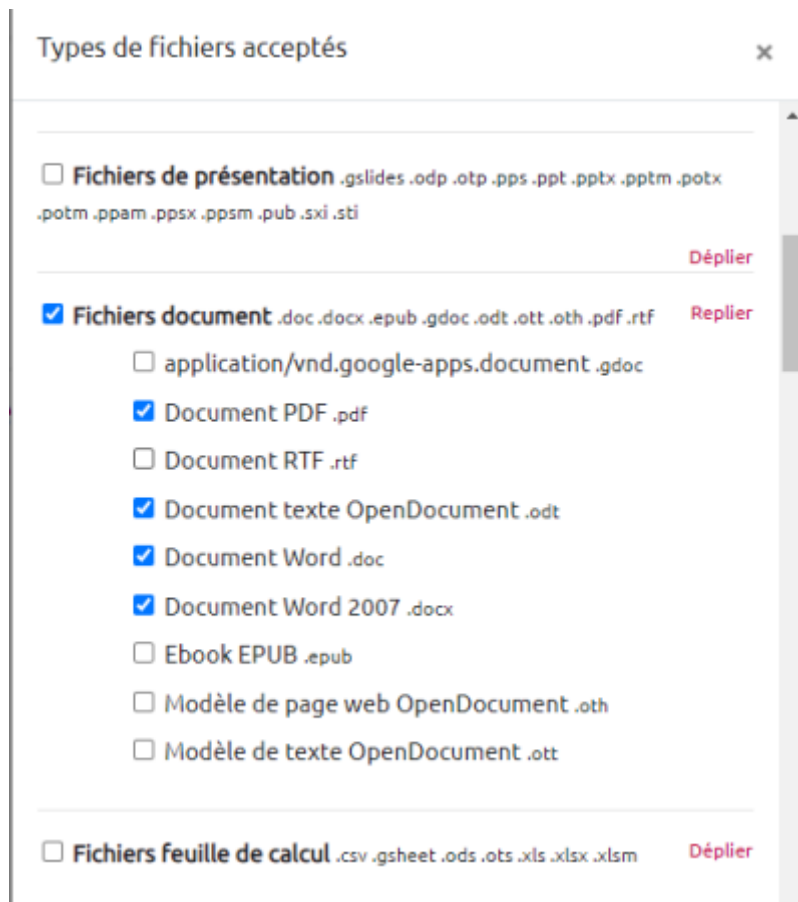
Types de fichiers acceptés

×

Fichiers de présentation .gslides .odp .otp .pps .ppt .pptx .pptm .potx .potm .ppam .ppsx .ppsm .pub .sxi .sti

Déplier

Fichiers document .doc .docx .epub .gdoc .odt .ott .oth .pdf .rtf

Replier

application/vnd.google-apps.document .gdoc

Document PDF .pdf

Document RTF .rtf

Document texte OpenDocument .odt

Document Word .doc

Document Word 2007 .docx

Ebook EPUB .epub

Modèle de page web OpenDocument .oth

Modèle de texte OpenDocument .ott

Fichiers feuille de calcul .csv .gsheet .ods .ots .xls .xlsx .xlsm

Déplier